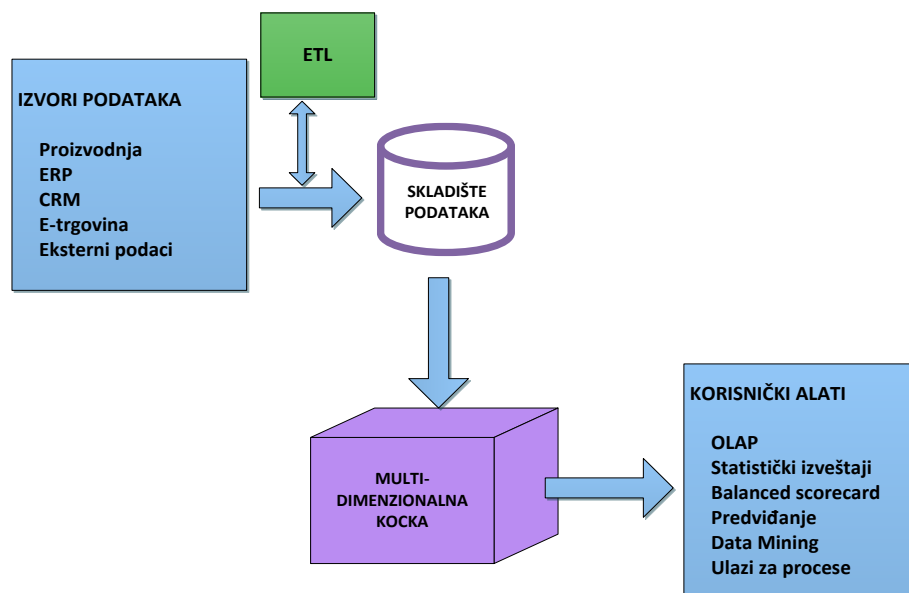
ETL

IZVORI PODATAKA

Proizvodnja
ERP
CRM
E-trgovina
Eksterni podaci

SKLADIŠTE PODATAKA

MULTI-DIMENZIONALNA KOCKA

KORISNIČKI ALATI

OLAP
Statistički izveštaji
Balanced scorecard
Predviđanje
Data Mining
Ulazi za procese